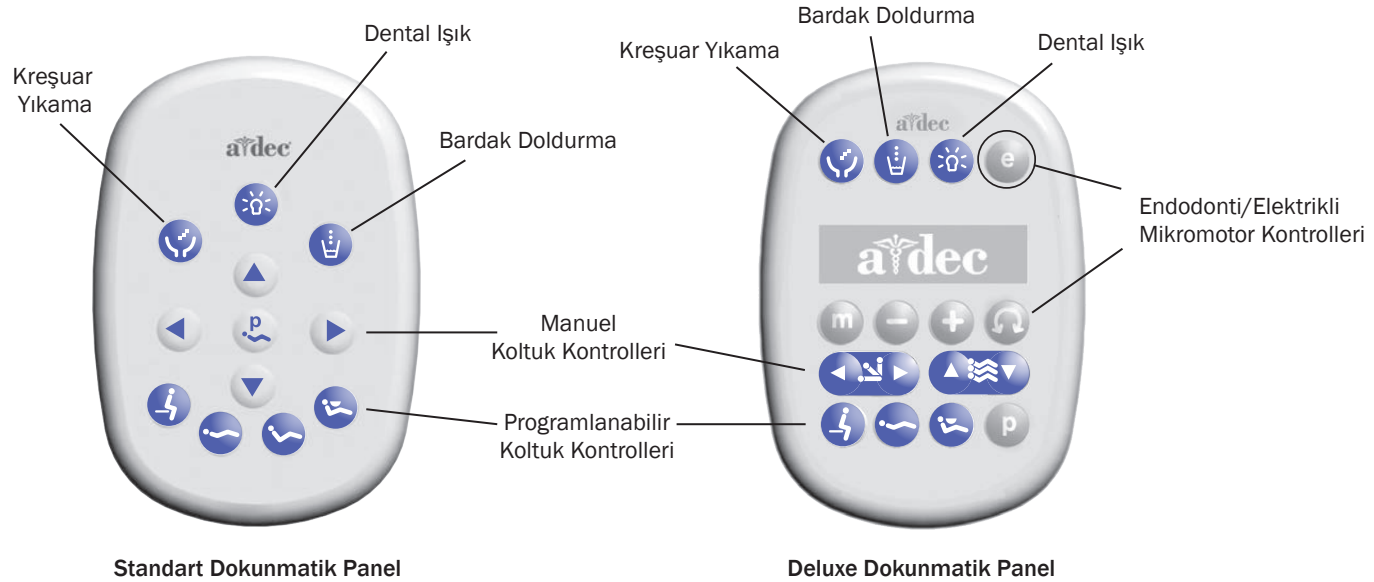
Kreşuar Yıkama

Dental Işık

Bardak Doldurma

a-dec

p

Kreşuar Yıkama

Bardak Doldurma

Dental Işık

a-dec

e

Endodonti/Elektrikli Mikromotor Kontrolleri

a-dec

m

p

Manuel Koltuk Kontrolleri

Programlanabilir Koltuk Kontrolleri

Standart Dokunmatik Panel

Deluxe Dokunmatik Panel